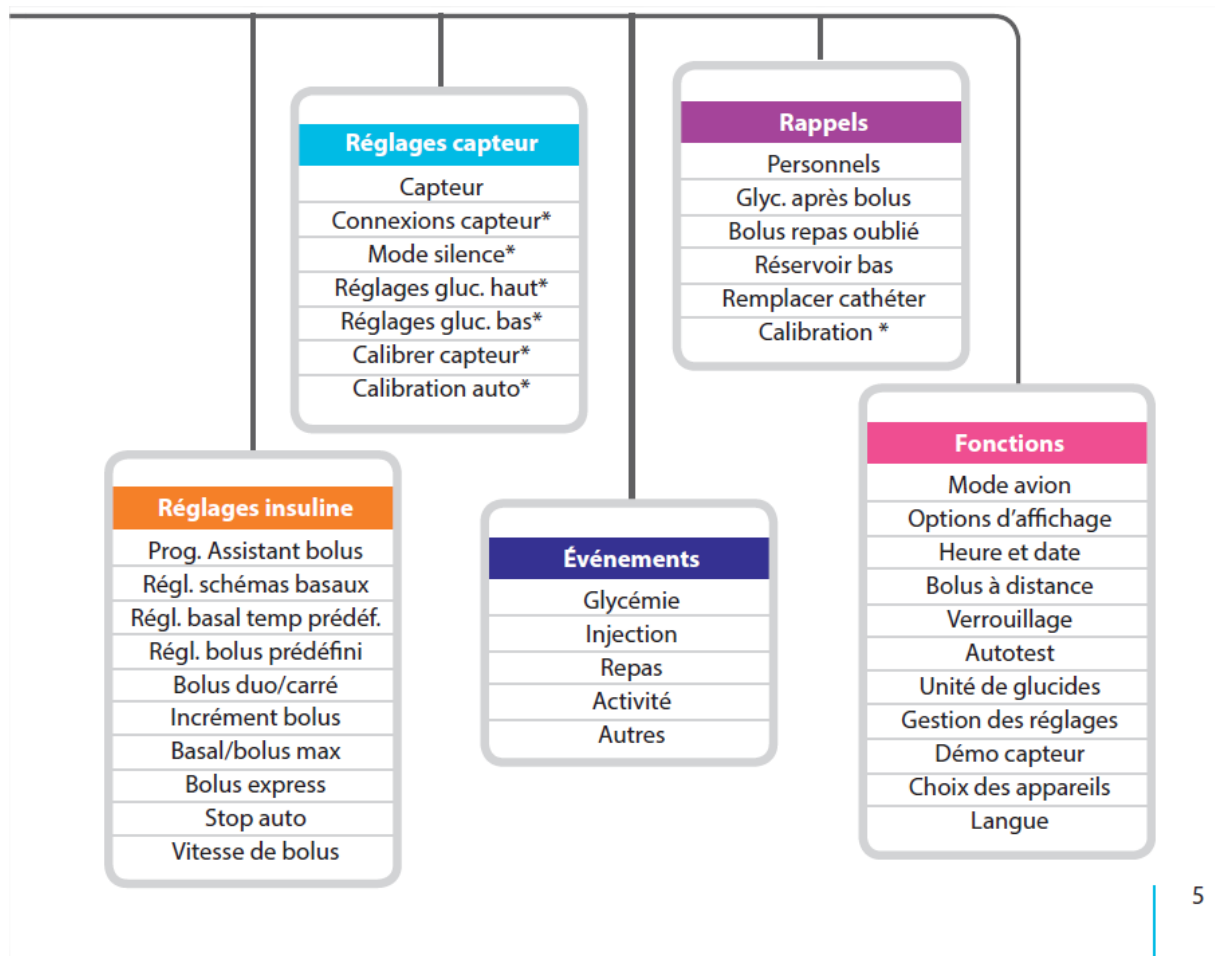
Réglages capteur
Capteur
Connexions capteur*
Mode silence*
Réglages gluc. haut*
Réglages gluc. bas*
Calibrer capteur*
Calibration auto*

Rappels
Personnels
Glyc. après bolus
Bolus repas oublié
Réservoir bas
Remplacer cathéter
Calibration *

Réglages insuline
Prog. Assistant bolus
Régl. schémas basaux
Régl. basal temp prédéf.
Régl. bolus prédéfini
Bolus duo/carré
Incrément bolus
Basal/bolus max
Bolus express
Stop auto
Vitesse de bolus

Événements
Glycémie
Injection
Repas
Activité
Autres

Fonctions
Mode avion
Options d'affichage
Heure et date
Bolus à distance
Verrouillage
Autotest
Unité de glucides
Gestion des réglages
Démo capteur
Choix des appareils
Langue

5